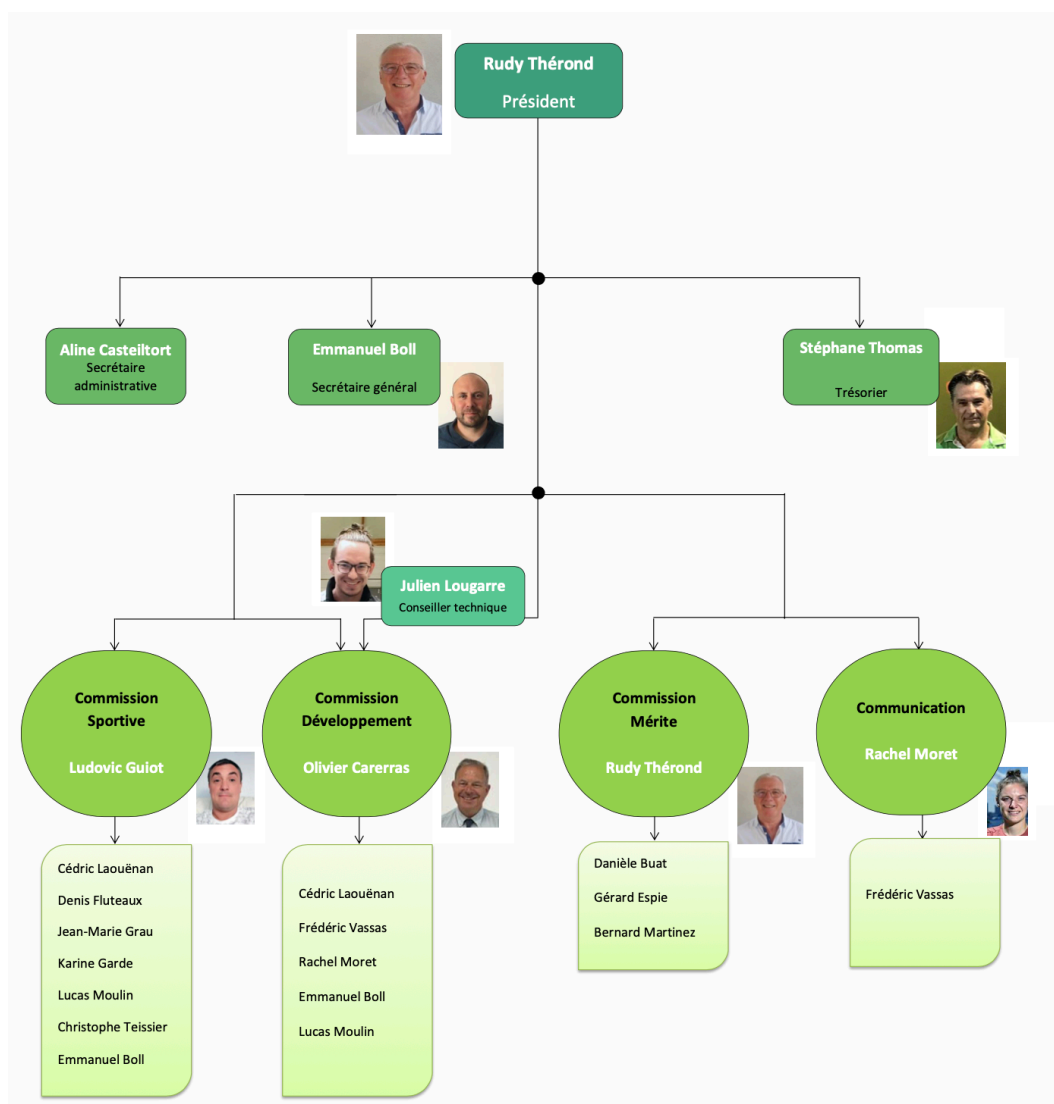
Rudy Thérond
Président

Aline Casteiltort
Secrétaire administrative

Emmanuel Boll
Secrétaire général

Stéphane Thomas
Trésorier

Julien Lougarre
Conseiller technique

Commission Sportive
Ludovic Guiot

Commission Développement
Olivier Carerras

Commission Mérite
Rudy Thérond

Communication
Rachel Moret

Cédric Laouënan
Denis Fluteaux
Jean-Marie Grau
Karine Garde
Lucas Moulin
Christophe Teissier
Emmanuel Boll

Cédric Laouënan
Frédéric Vassas
Rachel Moret
Emmanuel Boll
Lucas Moulin

Danièle Buat
Gérard Espie
Bernard Martinez

Frédéric Vassas